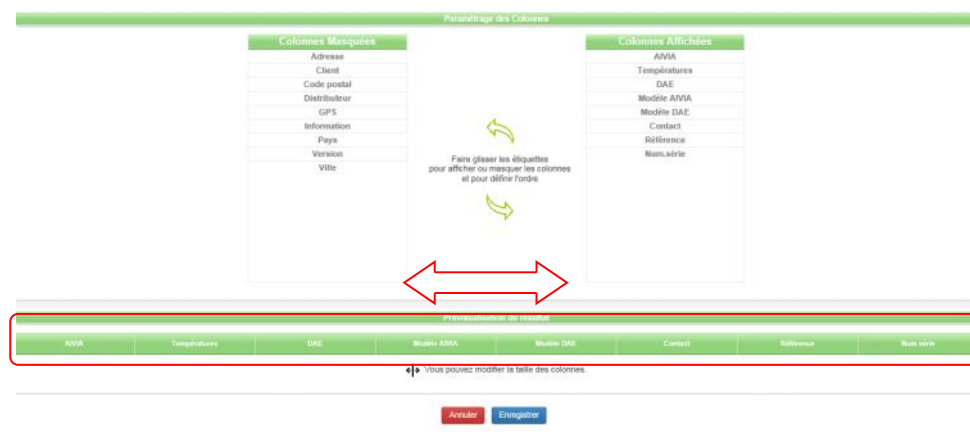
Paramétrage des Colonnes

Colonnes Masquées
Adresse
Client
Code postal
Distributeur
GPS
Information
Pays
Version
Ville

Faire glisser les étiquettes pour afficher ou masquer les colonnes et pour définir l'ordre

Colonnes Affichées
AIVIA
Températures
DAE
Modèle AIVIA
Modèle DAE
Contact
Référence
Num.série

Prévisualisation du résultat

| AIVIA | Températures | DAE | Modèle AIVIA | Modèle DAE | Contact | Référence | Num.série |
|---|---|---|---|---|---|---|---|

Vous pouvez modifier la taille des colonnes.

Annuler Enregistrer